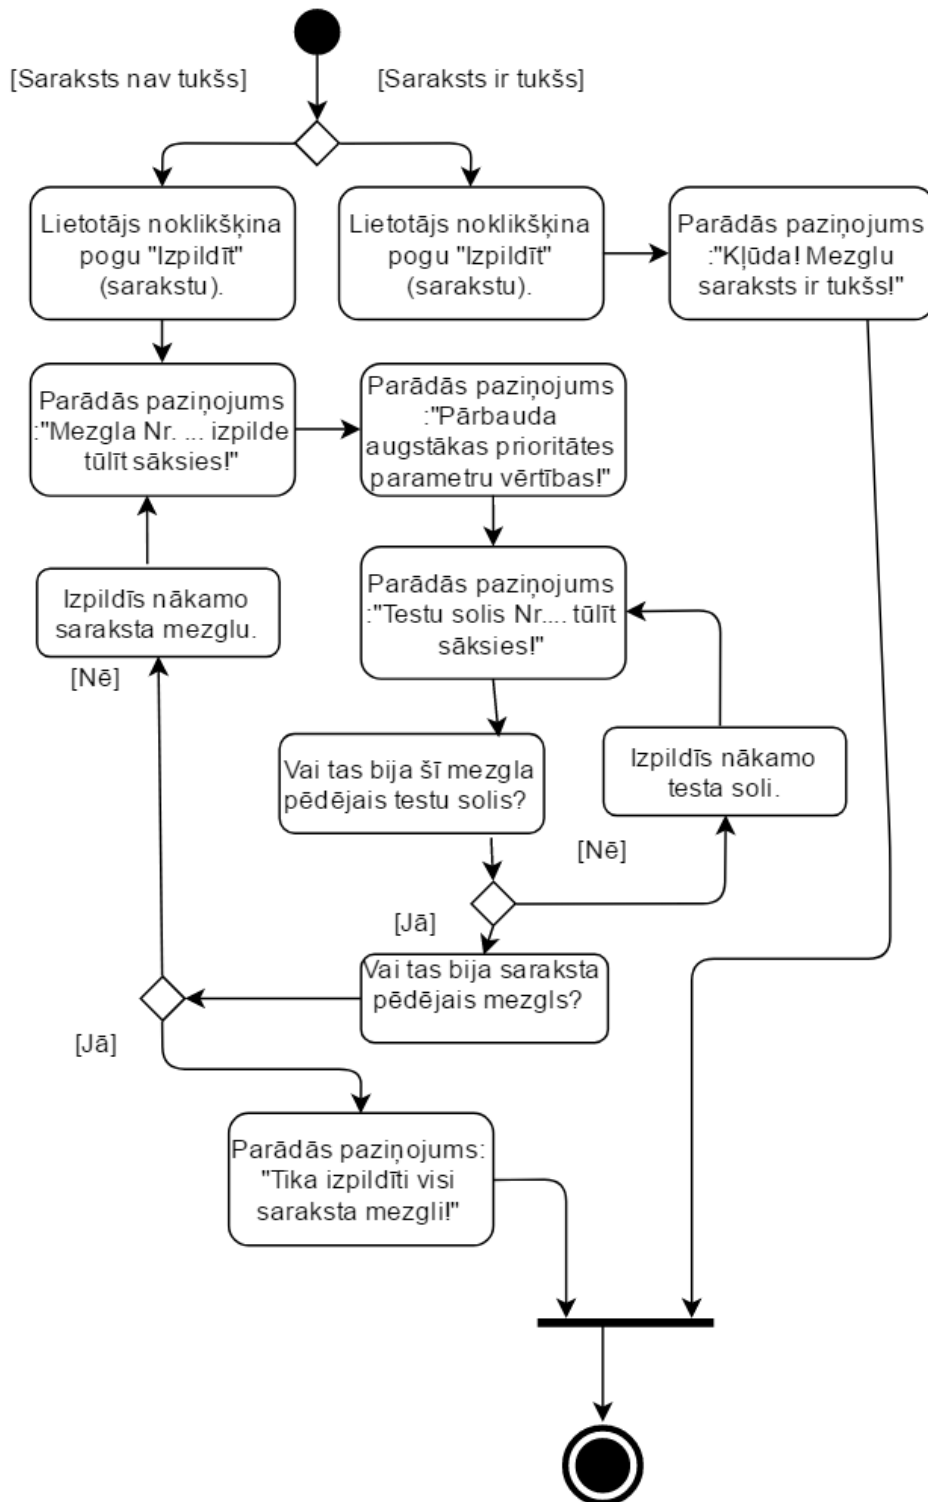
[Saraksts nav tukšs]

[Saraksts ir tukšs]

Lietotājs noklikšķina pogu "Izpildīt" (sarakstu).

Lietotājs noklikšķina pogu "Izpildīt" (sarakstu).

Parādās paziņojums :"Kļūda! Mezglu saraksts ir tukšs!"

Parādās paziņojums :"Mezgla Nr. ... izpilde tūlīt sāksies!"

Parādās paziņojums :"Pārbauda augstākas prioritātes parametru vērtības!"

Izpildīs nākamo saraksta mezglu.

Parādās paziņojums :"Testu solis Nr.... tūlīt sāksies!"

[Nē]

Vai tas bija šī mezgla pēdējais testu solis?

Izpildīs nākamo testa soli.

[Nē]

[Jā]

Vai tas bija saraksta pēdējais mezgls?

[Jā]

Parādās paziņojums: "Tika izpildīti visi saraksta mezgli!"